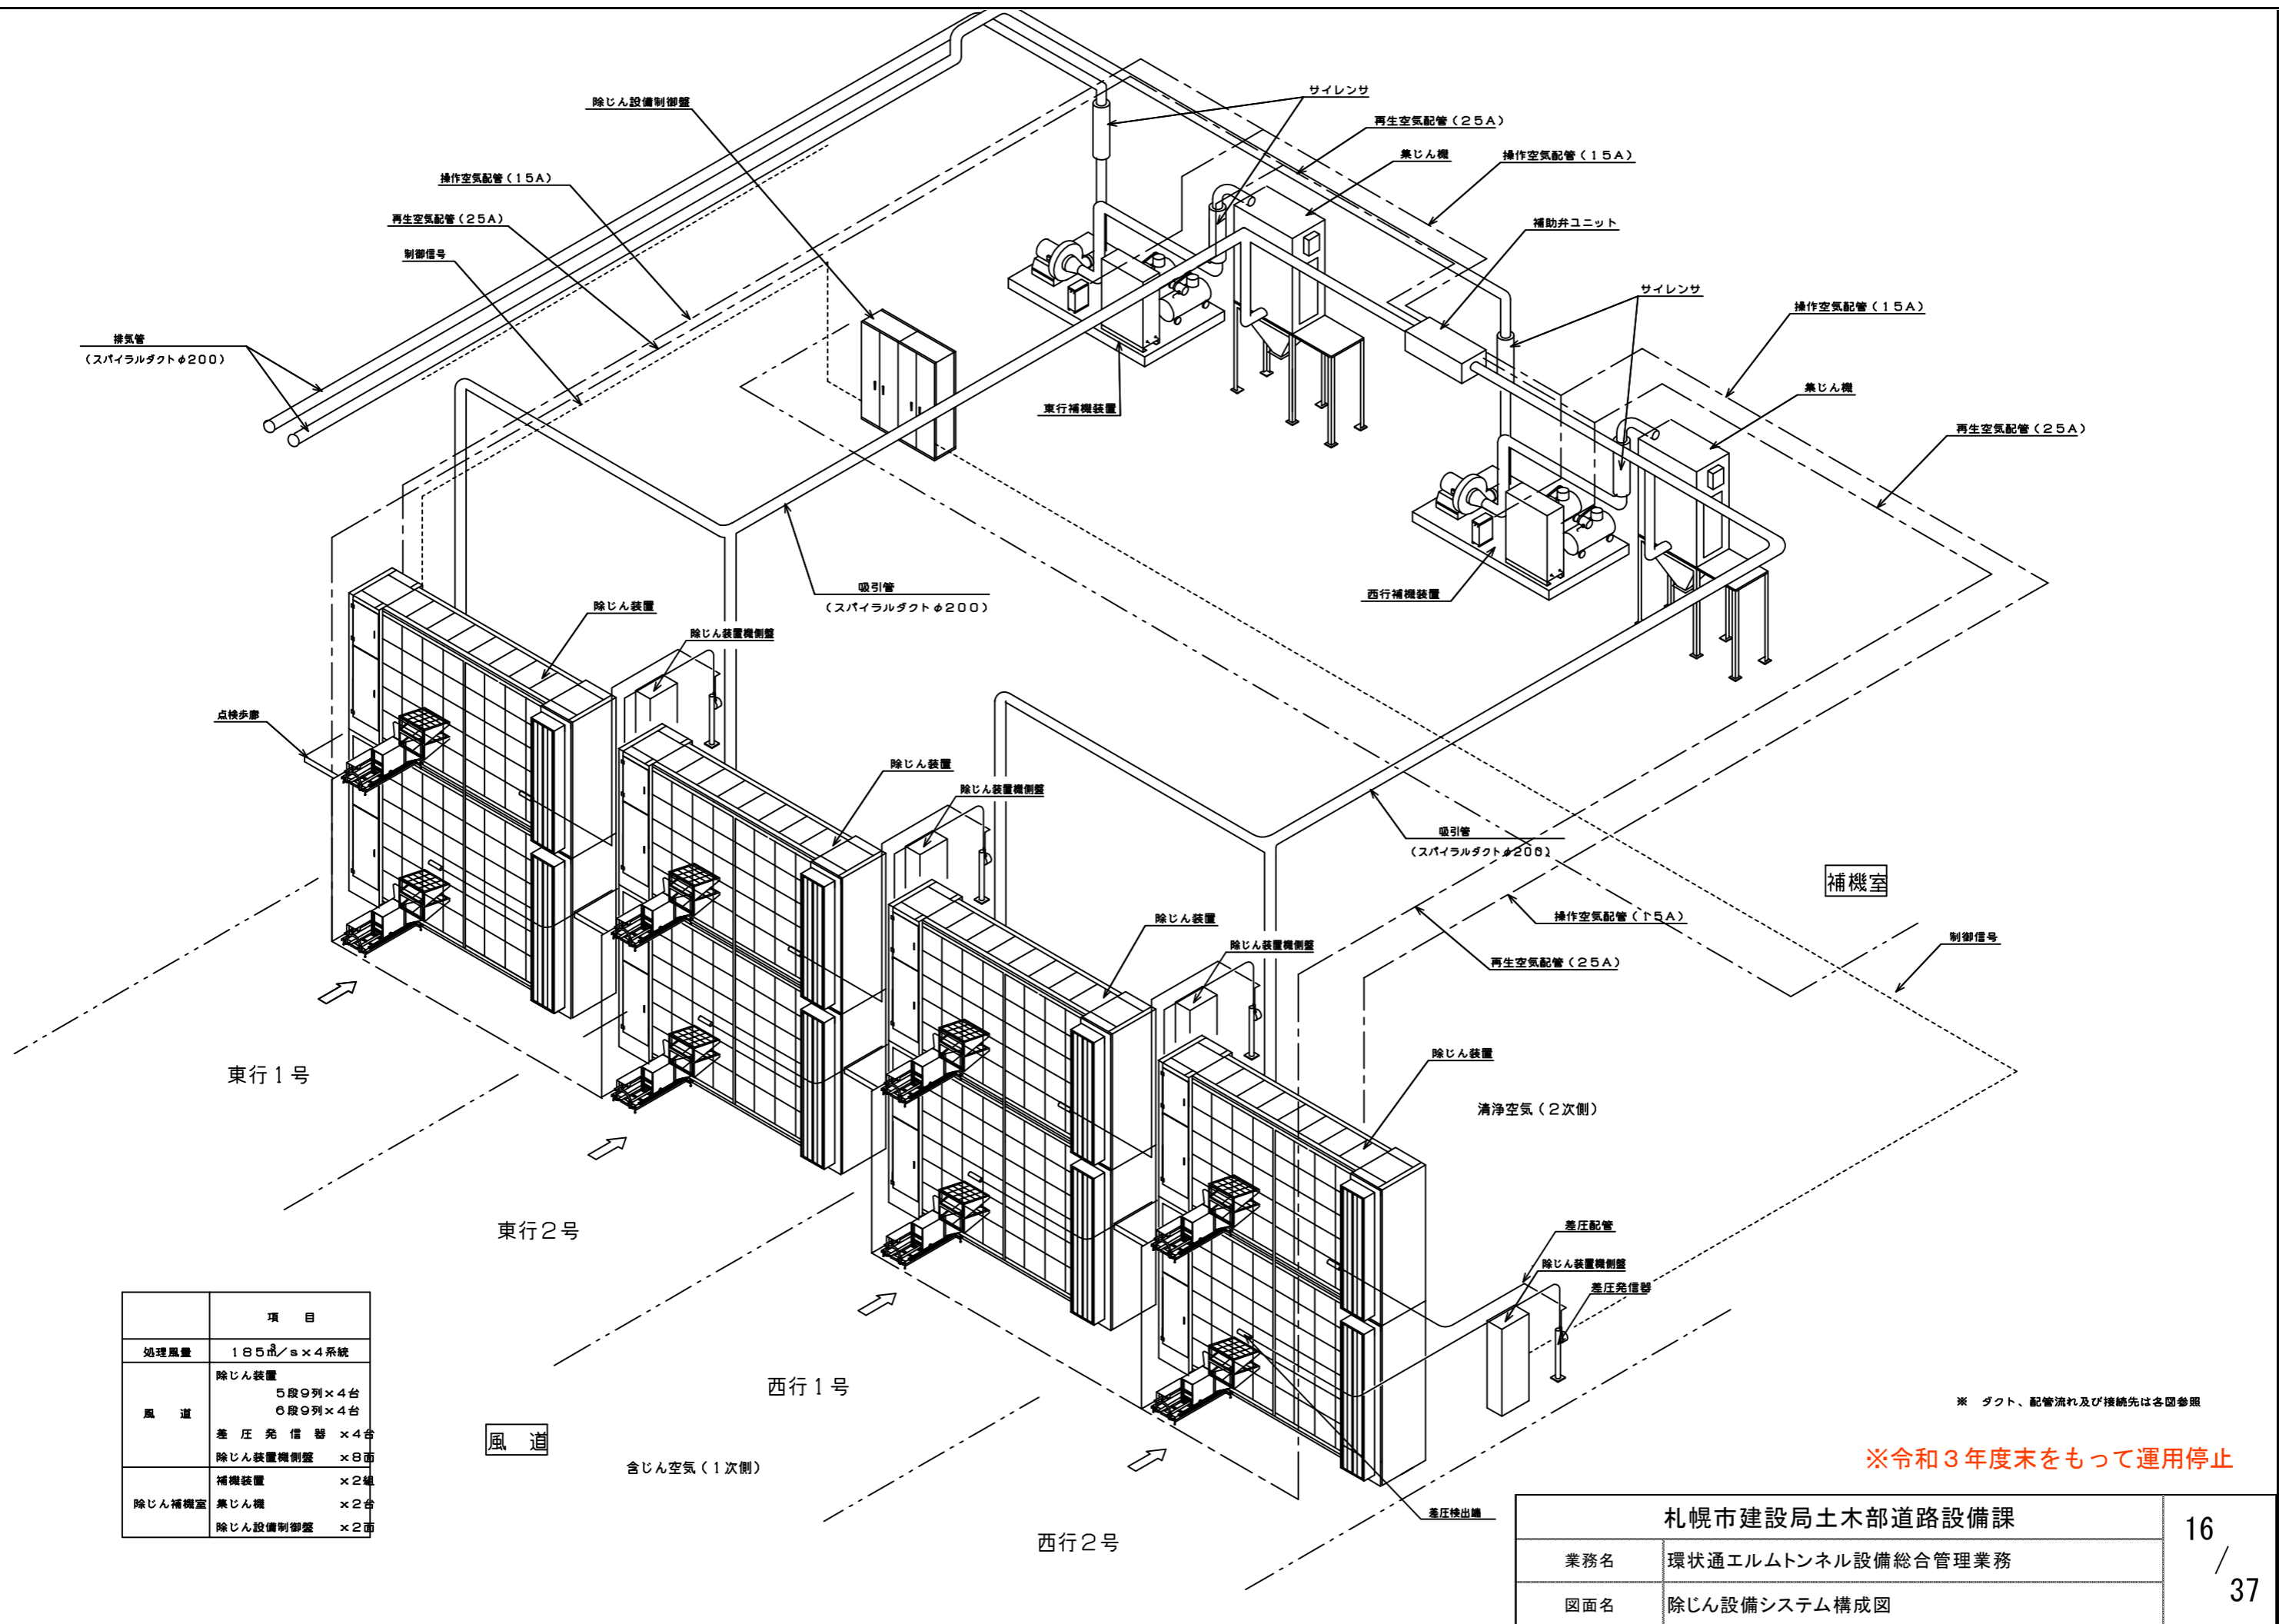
除じん設備制御盤

サイレンサ

再生空気配管（25A）

集じん機

操作空気配管（15A）

操作空気配管（15A）

再生空気配管（25A）

制御信号

補助弁ユニット

サイレンサ

操作空気配管（15A）

排気管
（スパイラルダクトφ200）

集じん機

東行補機装置

再生空気配管（25A）

西行補機装置

吸引管
（スパイラルダクトφ200）

除じん装置

除じん装置機側盤

点検歩廊

除じん装置

除じん装置機側盤

吸引管
（スパイラルダクトφ200）

補機室

操作空気配管（15A）

制御信号

除じん装置

除じん装置機側盤

再生空気配管（25A）

東行1号

除じん装置

清浄空気（2次側）

東行2号

差圧配管

除じん装置機側盤

差圧発信器

| | 項　目 |
|---|---|
| 処理風量 | 185$m^3$/s×4系統 |
| 風　道 | 除じん装置<br>5段9列×4台<br>6段9列×4台<br>差圧発信器 ×4台<br>除じん装置機側盤 ×8面 |
| 除じん補機室 | 補機装置 ×2組<br>集じん機 ×2台<br>除じん設備制御盤 ×2面 |

西行1号

風　道

含じん空気（1次側）

※　ダクト、配管流れ及び接続先は各図参照

※令和3年度末をもって運用停止

差圧検出端

西行2号

札幌市建設局土木部道路設備課

業務名　環状通エルムトンネル設備総合管理業務

図面名　除じん設備システム構成図

16/37